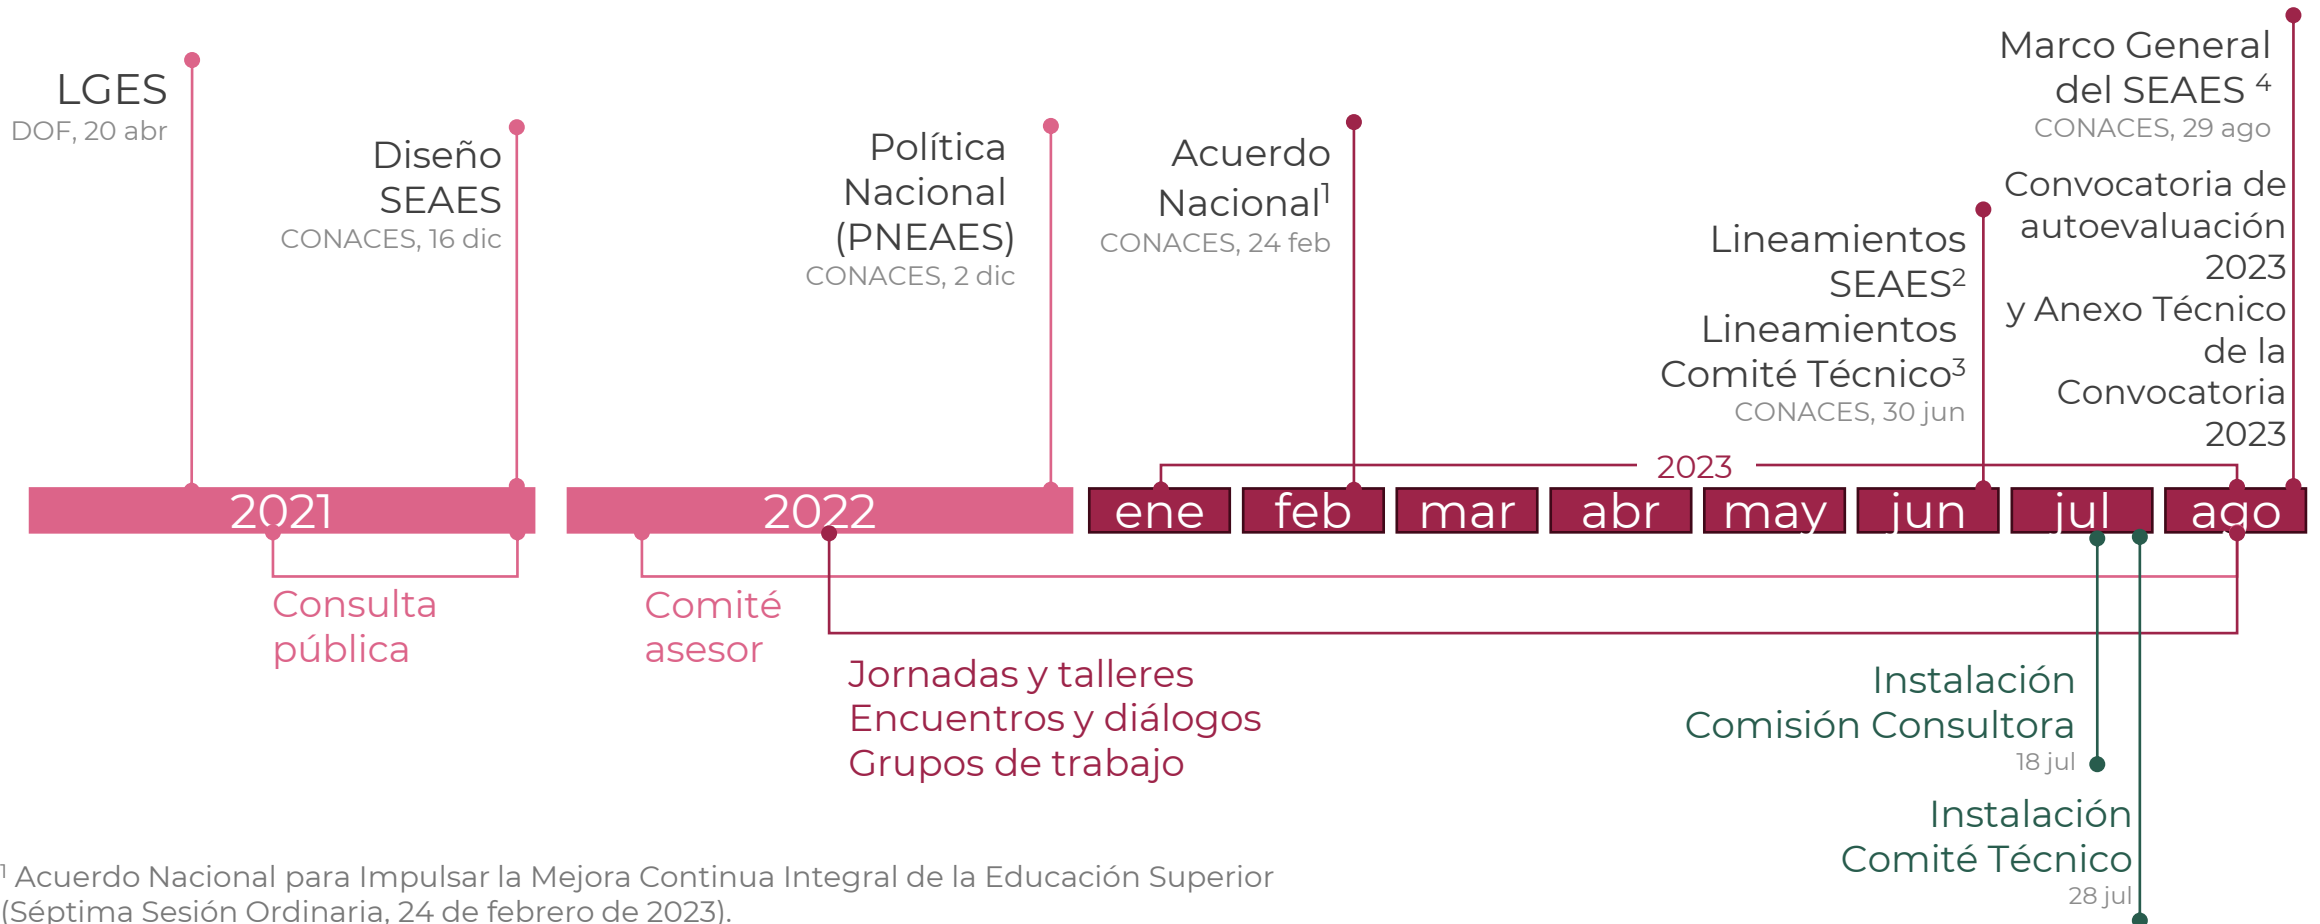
LGES
DOF, 20 abr

Diseño SEAES
CONACES, 16 dic

Política Nacional (PNEAES)
CONACES, 2 dic

Acuerdo Nacional$^1$
CONACES, 24 feb

Lineamientos SEAES$^2$
Lineamientos Comité Técnico$^3$
CONACES, 30 jun

Marco General del SEAES $^4$
CONACES, 29 ago

Convocatoria de autoevaluación 2023 y Anexo Técnico de la Convocatoria 2023

2023

2021

2022

ene feb mar abr may jun jul ago

Consulta pública

Comité asesor

Jornadas y talleres
Encuentros y diálogos
Grupos de trabajo

Instalación Comisión Consultora
18 jul

Instalación Comité Técnico
28 jul

$^1$ Acuerdo Nacional para Impulsar la Mejora Continua Integral de la Educación Superior (Séptima Sesión Ordinaria, 24 de febrero de 2023).